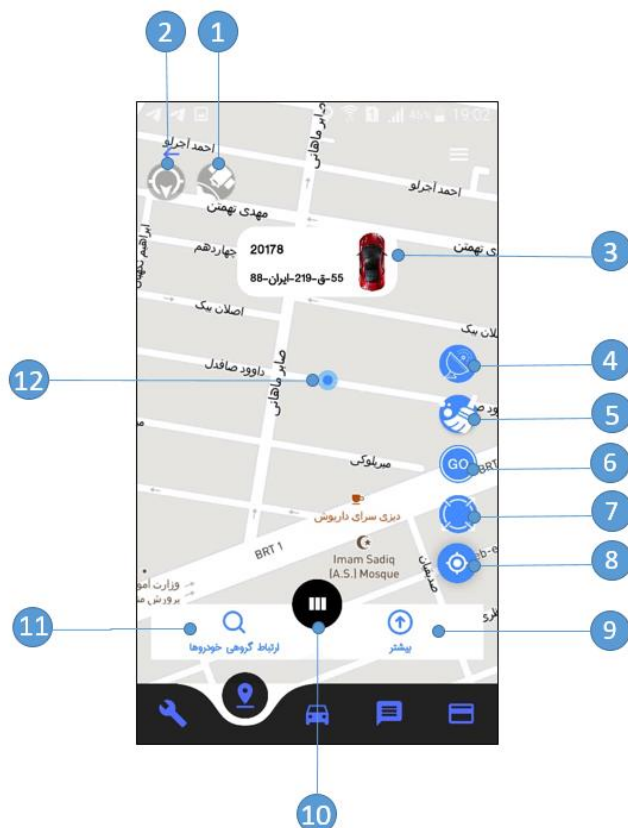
2
1
احمد اجرلو
صابر ماهانی
احمد اجرلو
مهدی تهمتن
ابراهیم تهمتن
چهاردهم
20178
55-ق-219-ایران-88
3
ی تهمتن
اصلان بیک
لان بیک
4
12
داوود صافدل
صابر ماهانی
5
6
GO
میرلوکی
دیزی سرای داریوش
7
BRT 1
Imam Sadiq (A.S.) Mosque
8
وزارت امو
پرورش م
11
ارتباط گروهی خودروها
بیشتر
9
10